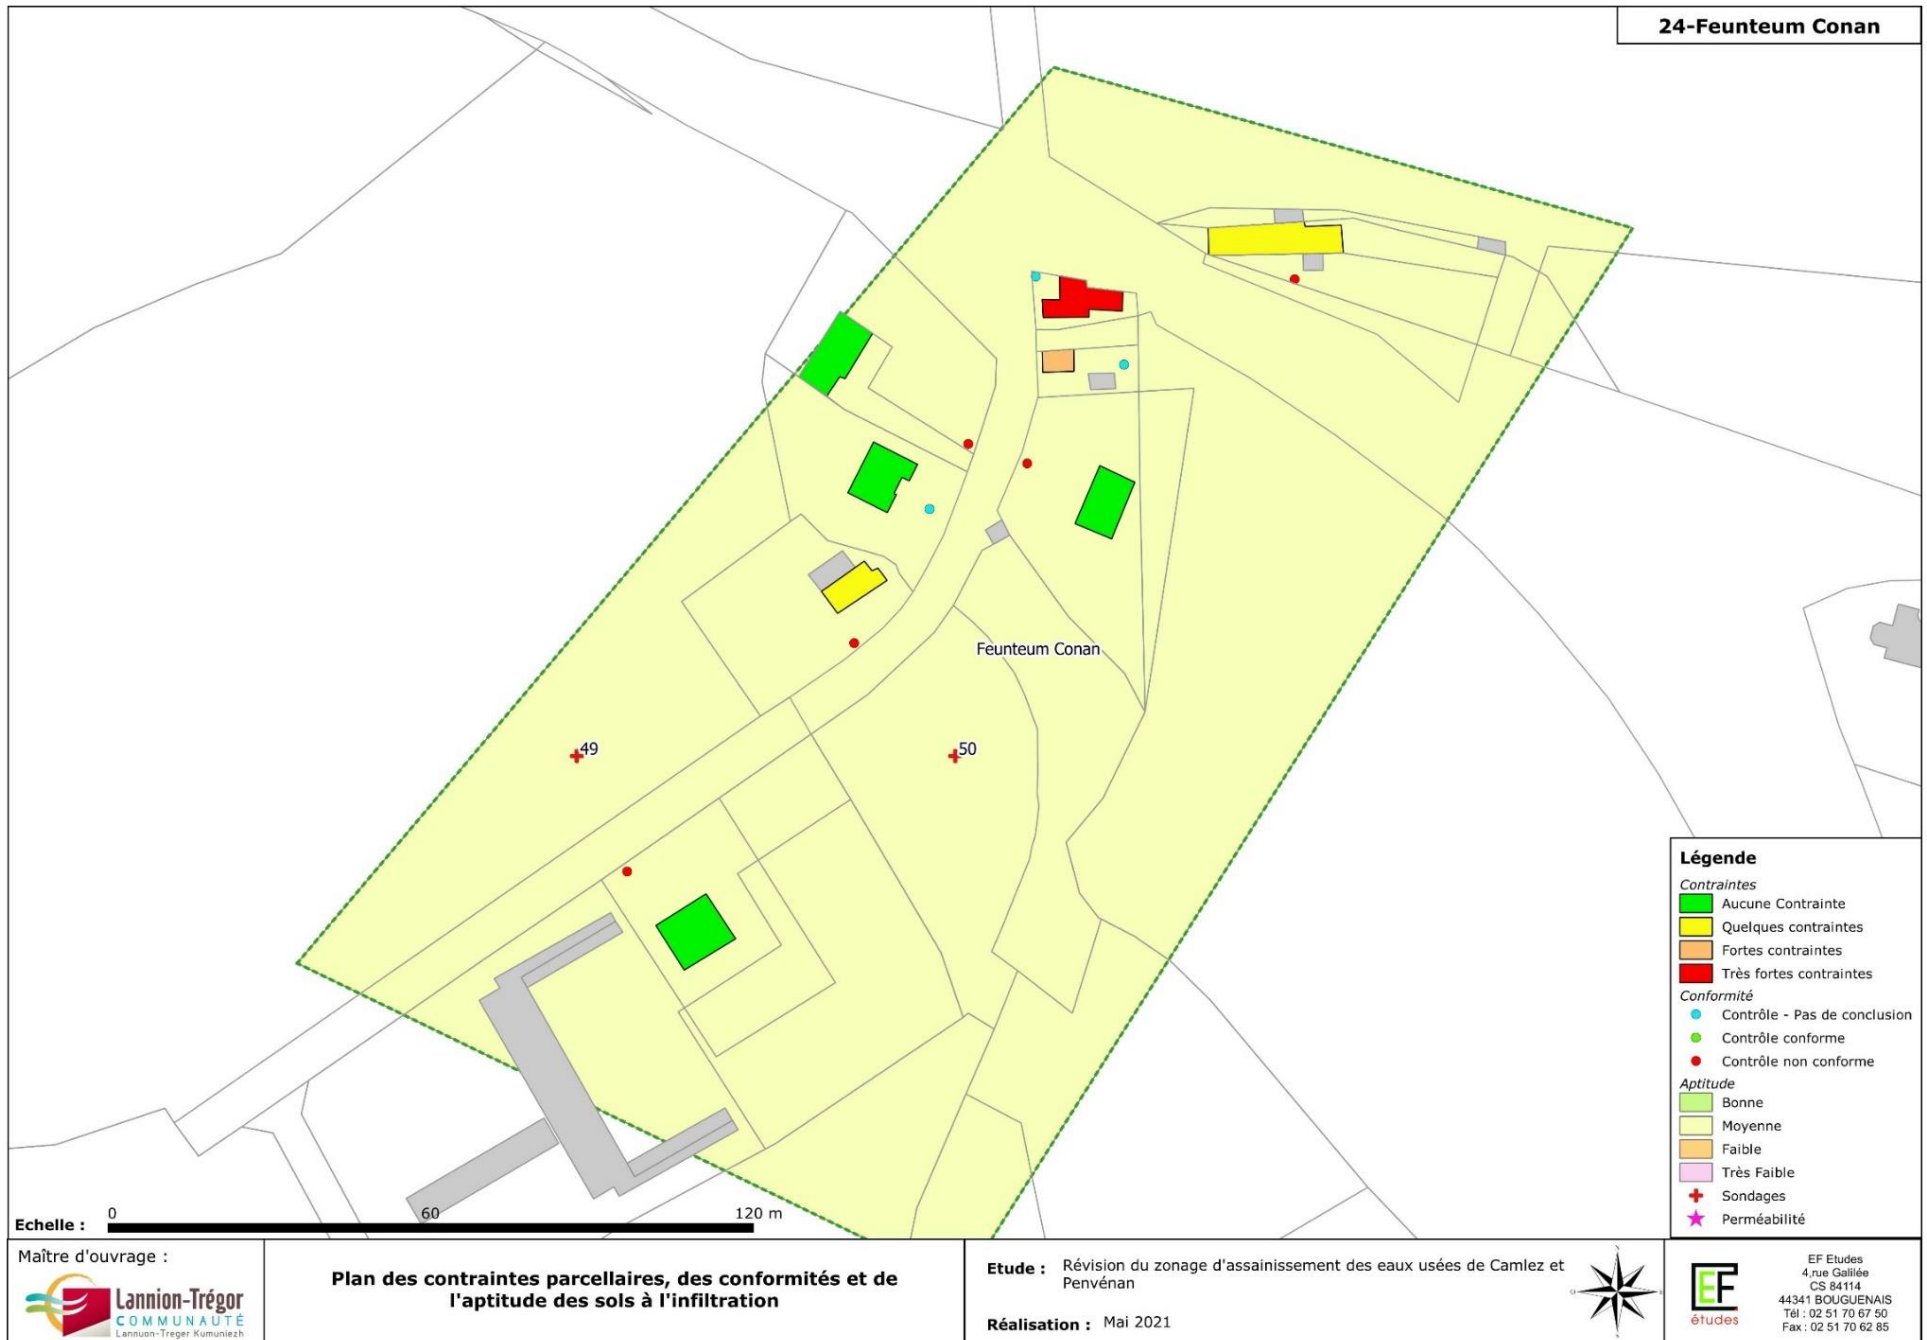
24-Feunteum Conan

Feunteum Conan

49

50

Légende
Contraintes
Aucune Contrainte
Quelques contraintes
Fortes contraintes
Très fortes contraintes
Conformité
Contrôle - Pas de conclusion
Contrôle conforme
Contrôle non conforme
Aptitude
Bonne
Moyenne
Faible
Très Faible
Sondages
Perméabilité

Echelle : 0 60 120 m

Maître d'ouvrage :
Lannion-Trégor COMMUNAUTÉ Lannuon-Treger Kumuniezh

Plan des contraintes parcellaires, des conformités et de l'aptitude des sols à l'infiltration

Etude : Révision du zonage d'assainissement des eaux usées de Camlez et Penvénan

Réalisation : Mai 2021

EF études

EF Etudes
4,rue Galilée
CS 84114
44341 BOUGUENAIS
Tél : 02 51 70 67 50
Fax : 02 51 70 62 85